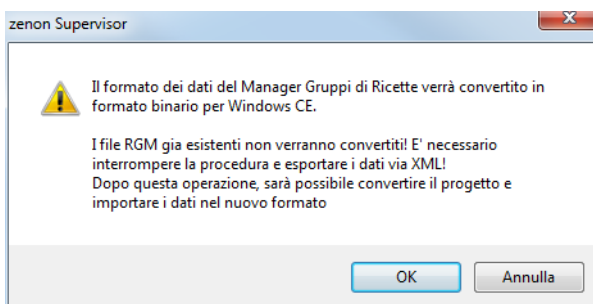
zenon Supervisor

Il formato dei dati del Manager Gruppi di Ricette verrà convertito in formato binario per Windows CE.

I file RGM gia esistenti non verranno convertiti! E' necessario interrompere la procedura e esportare i dati via XML!
Dopo questa operazione, sarà possibile convertire il progetto e importare i dati nel nuovo formato

OK

Annulla